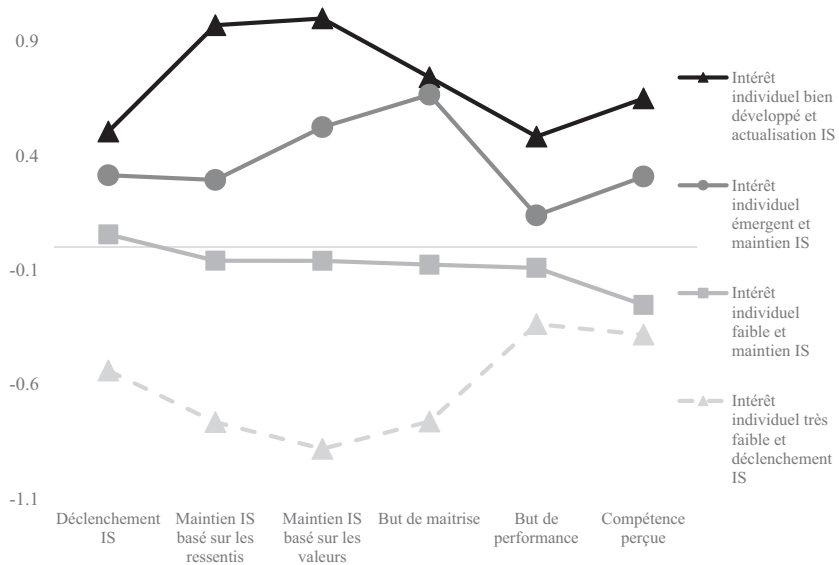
0.9

0.4

-0.1

-0.6

-1.1

Déclenchement IS

Maintien IS basé sur les ressentis

Maintien IS basé sur les valeurs

But de maitrise

But de performance

Compétence perçue

Intérêt individuel bien développé et actualisation IS

Intérêt individuel émergent et maintien IS

Intérêt individuel faible et maintien IS

Intérêt individuel très faible et déclenchement IS